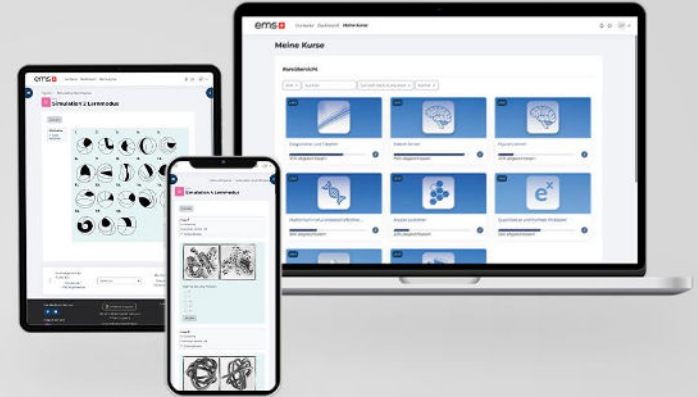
ems Meine Kurse

Meine Kurse

Kursübersicht

Diagramme und Tabellen

Gedächtnis und Merkfähigkeit

Figuren lernen

Medizinisch-naturwissenschaftliches Grundverständnis

Quantitative und formale Probleme

ems

Simulation 2 Lernmodus

ems

Simulation 4 Lernmodus

Frage 1

Frage 2